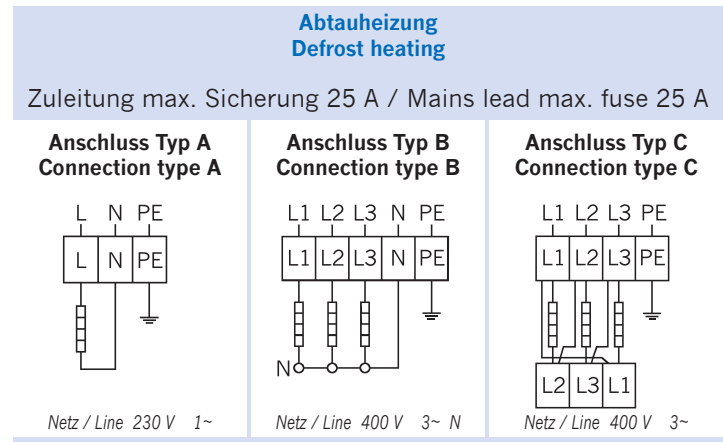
Abtauheizung
Defrost heating

Zuleitung max. Sicherung 25 A / Mains lead max. fuse 25 A

Anschluss Typ A
Connection type A

L N PE

L N PE

Netz / Line 230 V 1~

Anschluss Typ B
Connection type B

L1 L2 L3 N PE

L1 L2 L3 N PE

N

Netz / Line 400 V 3~ N

Anschluss Typ C
Connection type C

L1 L2 L3 PE

L1 L2 L3 PE

L2 L3 L1

Netz / Line 400 V 3~